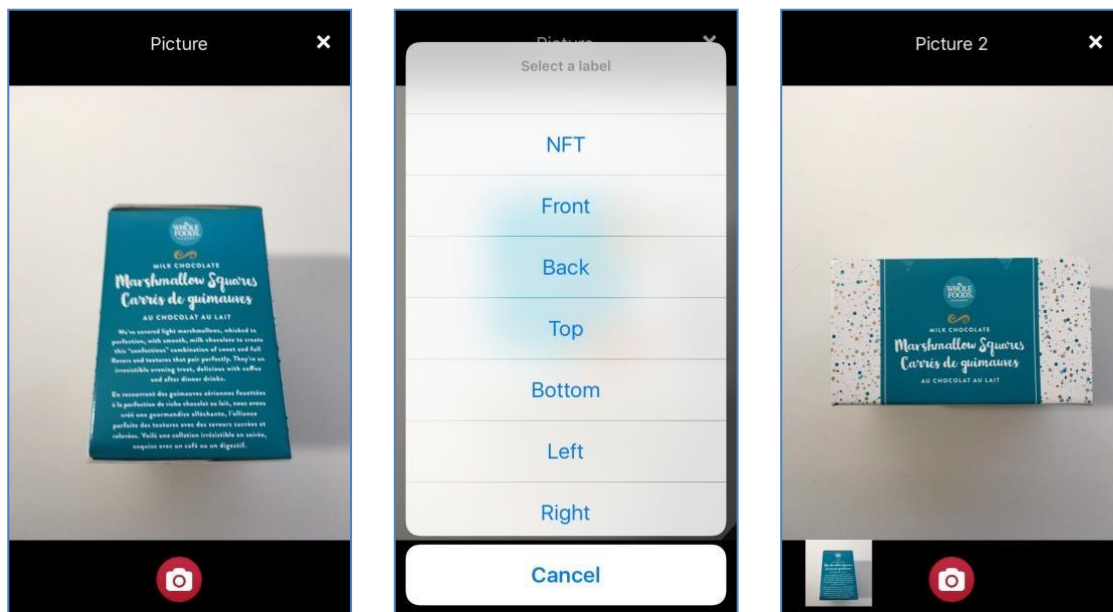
Picture

WHOLE FOODS MARKET

MILK CHOCOLATE
Marshmallow Squares
Carrés de guimauves
AU CHOCOLAT AU LAIT

We've covered light marshmallows, whisked to perfection, with smooth, milk chocolate to create this "confections" combination of sweet and full flavors and textures that pair perfectly. They're an irresistible evening treat, delicious with coffee and after dinner drinks.

En recouvrant des guimauves aériennes fouettées à la perfection de riche chocolat au lait, nous avons créé une gourmandise alléchante, l'alliance parfaite des textures avec des saveurs sucrées et relevées. Voilà une collation irrésistible en soirée, exquise avec un café ou un digestif.

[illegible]
Select a label
NFT
Front
Back
Top
Bottom
Left
Right
Cancel

Picture 2

WHOLE FOODS MARKET

MILK CHOCOLATE
Marshmallow Squares
Carrés de guimauves
AU CHOCOLAT AU LAIT